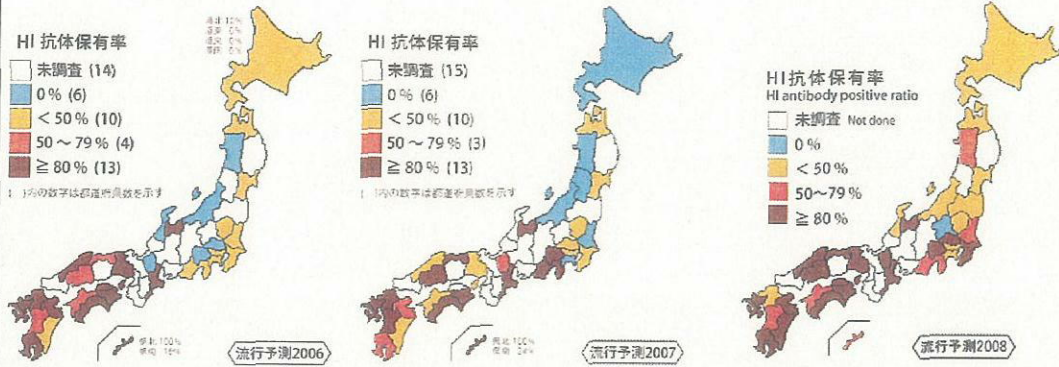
HI 抗体保有率
未調査 (14)
0 % (6)
< 50 % (10)
50 ~ 79 % (4)
≧ 80 % (13)
( )内の数字は都道府県数を示す
流行予測2006

HI 抗体保有率
未調査 (15)
0 % (6)
< 50 % (10)
50 ~ 79 % (3)
≧ 80 % (13)
( )内の数字は都道府県数を示す
流行予測2007

HI 抗体保有率
HI antibody positive ratio
未調査 Not done
0 %
< 50 %
50~79 %
≧ 80 %
流行予測2008